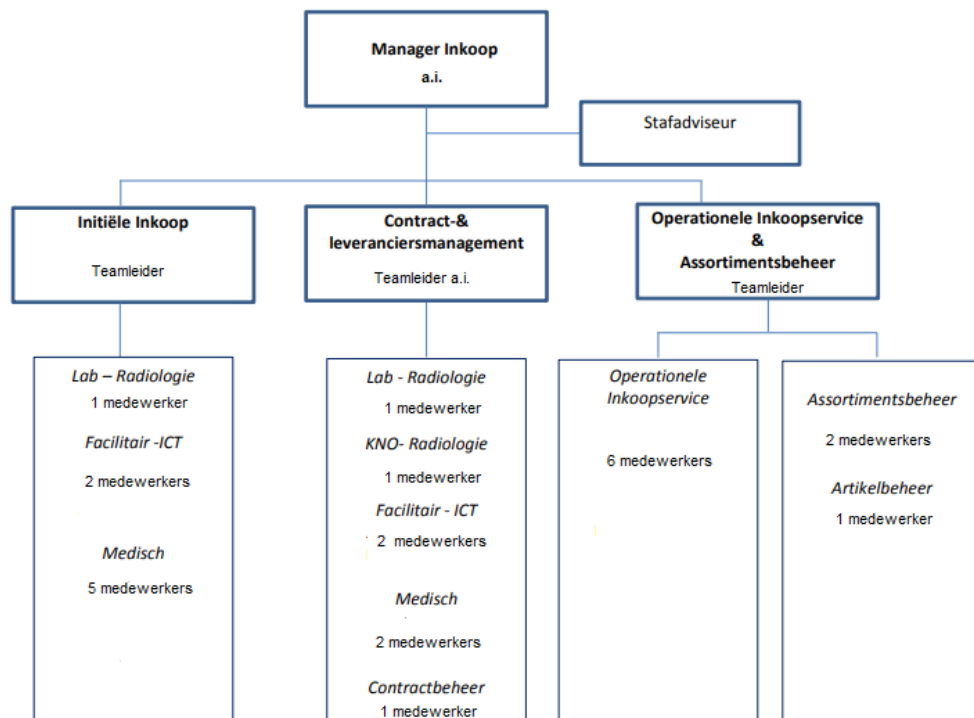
Manager Inkoop
a.i.

Stafadviseur

Initiële Inkoop

Teamleider

Contract-& leveranciersmanagement

Teamleider a.i.

Operationele Inkoopservice
&
Assortimentsbeheer

Teamleider

Lab – Radiologie
1 medewerker

Facilitair -ICT
2 medewerkers

Medisch
5 medewerkers

Lab - Radiologie
1 medewerker

KNO- Radiologie
1 medewerker

Facilitair - ICT
2 medewerkers

Medisch
2 medewerkers

Contractbeheer
1 medewerker

Operationele Inkoopservice

6 medewerkers

Assortimentsbeheer
2 medewerkers

Artikelbeheer
1 medewerker